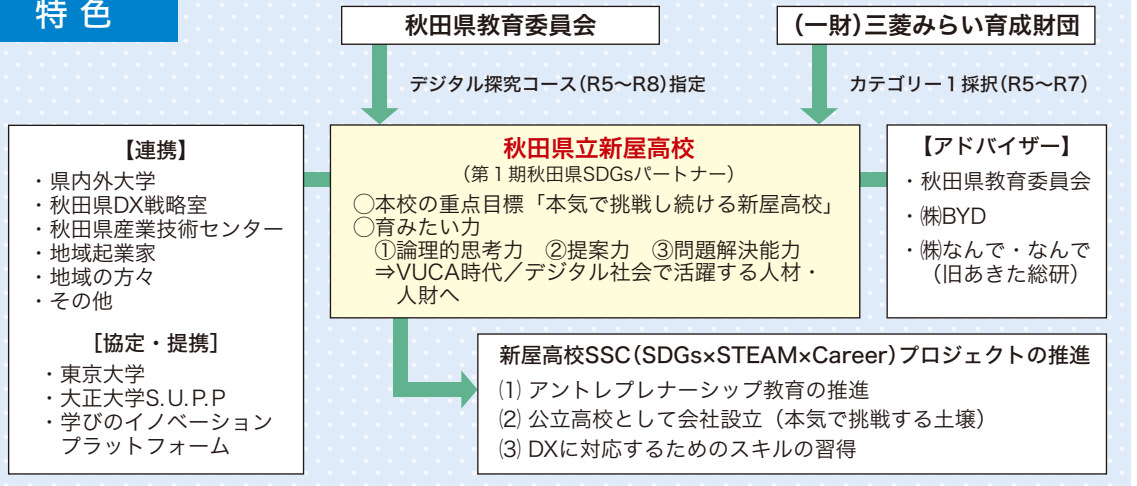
特色

秋田県教育委員会

デジタル探究コース(R5〜R8)指定

(一財)三菱みらい育成財団

カテゴリー1採択(R5〜R7)

【連携】
・県内外大学
・秋田県DX戦略室
・秋田県産業技術センター
・地域起業家
・地域の方々
・その他

[協定・提携]
・東京大学
・大正大学S.U.P.P
・学びのイノベーションプラットフォーム

秋田県立新屋高校
(第1期秋田県SDGsパートナー)
○本校の重点目標「本気で挑戦し続ける新屋高校」
○育みたい力
①論理的思考力 ②提案力 ③問題解決能力
⇒VUCA時代/デジタル社会で活躍する人材・人財へ

【アドバイザー】
・秋田県教育委員会
・㈱BYD
・㈱なんで・なんで(旧あきた総研)

新屋高校SSC(SDGs×STEAM×Career)プロジェクトの推進
(1) アントレプレナーシップ教育の推進
(2) 公立高校として会社設立(本気で挑戦する土壌)
(3) DXに対応するためのスキルの習得